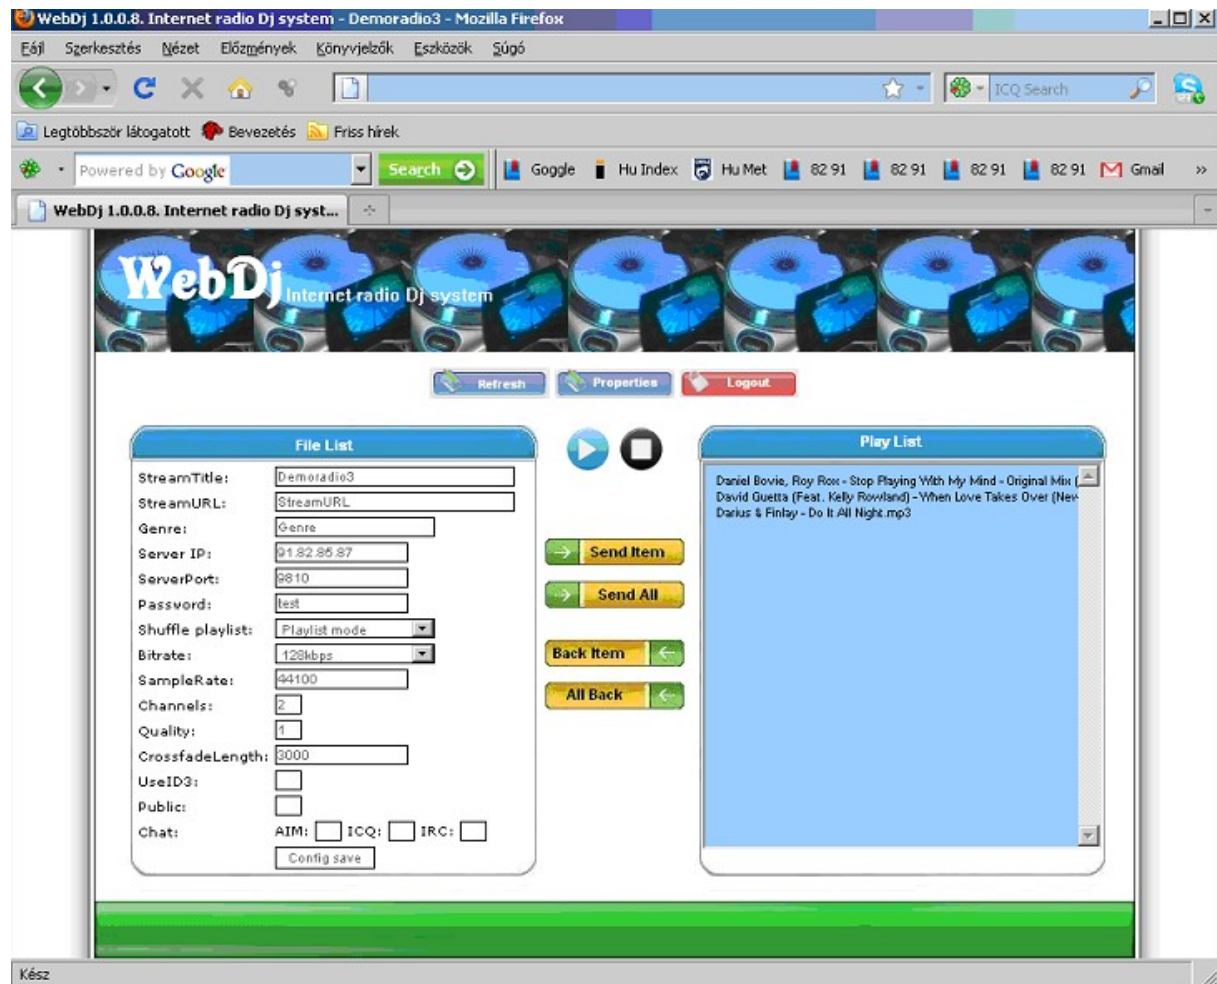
WebDj 1.0.0.8. Internet radio Dj system - Demoradio3 - Mozilla Firefox

Fájl Szerkesztés Nézet Előzmények Könyvjelzők Eszközök Súgó

ICQ Search

Legtöbbször látogatott Bevezetés Friss hírek

Powered by Google Search Goggle Hu Index Hu Met 82 91 82 91 82 91 82 91 Gmail »

WebDj 1.0.0.8. Internet radio Dj syst...

WebDj Internet radio Dj system

Refresh Properties Logout

File List

| | |
|---|---|
| StreamTitle: | Demoradio3 |
| StreamURL: | StreamURL |
| Genre: | Genre |
| Server IP: | 91.82.85.87 |
| ServerPort: | 8810 |
| Password: | test |
| Shuffle playlist: | Playlist mode |
| Bitrate: | 128kbps |
| SampleRate: | 44100 |
| Channels: | 2 |
| Quality: | 1 |
| CrossfadeLength: | 3000 |
| UseID3: | |
| Public: | |
| Chat: | AIM: ICQ: IRC: |

Config save

Send Item
Send All
Back Item
All Back

Play List

Daniel Bovie, Roy Rox - Stop Playing With My Mind - Original Mix (
David Guetta (Feat. Kelly Rowland) - When Love Takes Over (New
Darius & Finlay - Do It All Night.mp3

Kész